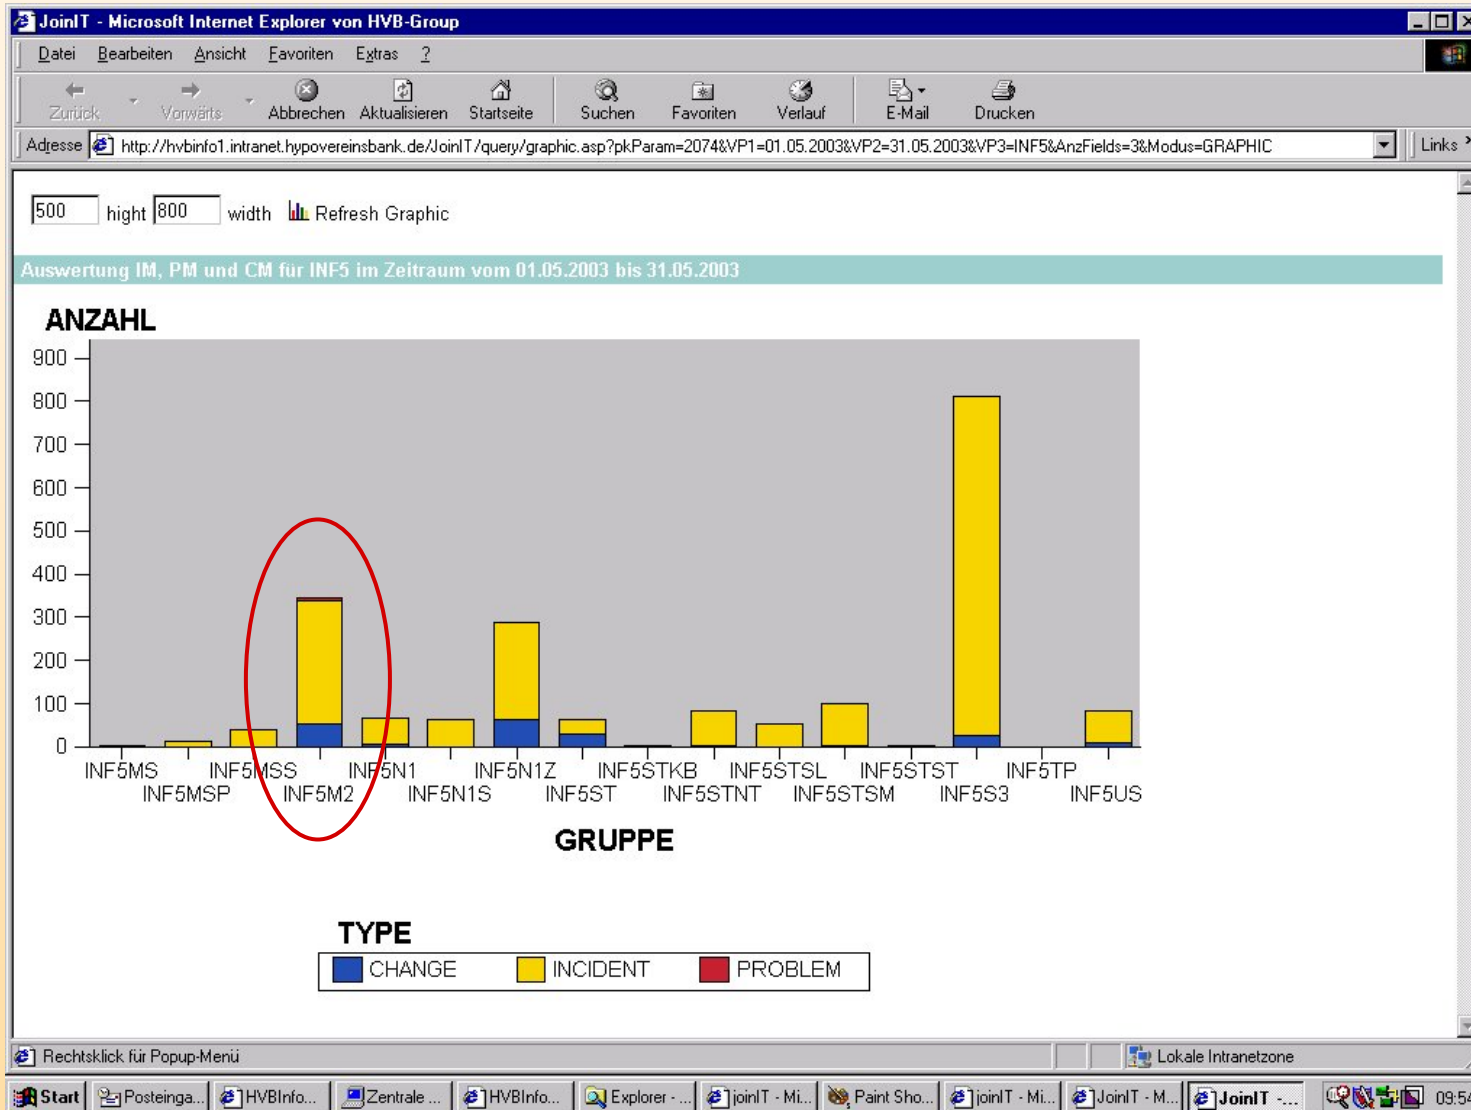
JoinIT - Microsoft Internet Explorer von HVB-Group

Datei Bearbeiten Ansicht Favoriten Extras ?

Zurück Vorwärts Abbrechen Aktualisieren Startseite Suchen Favoriten Verlauf E-Mail Drucken

Adresse http://hvbinfo1.intranet.hypovereinsbank.de/JoinIT/query/graphic.asp?pkParam=2074&VP1=01.05.2003&VP2=31.05.2003&VP3=INF5&AnzFields=3&Modus=GRAPHIC Links

500 hight 800 width Refresh Graphic

Auswertung IM, PM und CM für INF5 im Zeitraum vom 01.05.2003 bis 31.05.2003

ANZAHL

900
800
700
600
500
400
300
200
100
0

INF5MS INF5MSP INF5MSS INF5M2 INF5N1 INF5N1S INF5N1Z INF5ST INF5STKB INF5STNT INF5STSL INF5STSM INF5STST INF5S3 INF5TP INF5US

GRUPPE

TYPE
CHANGE INCIDENT PROBLEM

Rechtsklick für Popup-Menü

Lokale Intranetzone

Start Posteinga... HVBInfo... Zentrale ... HVBInfo... Explorer - ... joinIT - Mi... Paint Sho... joinIT - Mi... JoinIT - M... JoinIT -... 09:54